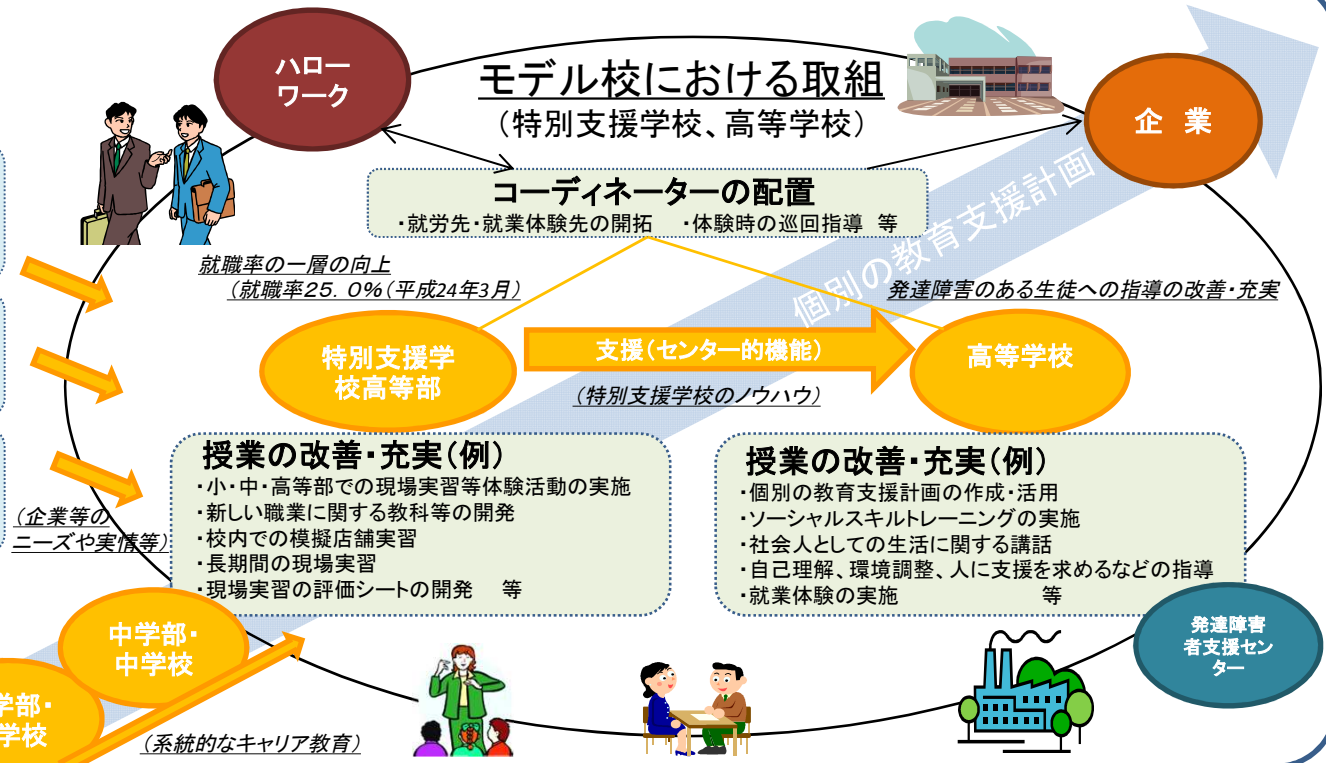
ハローワーク

モデル校における取組
（特別支援学校、高等学校）

企　業

個別の教育支援計画

コーディネーターの配置
・就労先・就業体験先の開拓　・体験時の巡回指導　等

就職率の一層の向上
（就職率25．0%（平成24年3月）

発達障害のある生徒への指導の改善・充実

特別支援学校高等部

支援（センター的機能）

高等学校

（特別支援学校のノウハウ）

授業の改善・充実（例）
・小・中・高等部での現場実習等体験活動の実施
・新しい職業に関する教科等の開発
・校内での模擬店舗実習
・長期間の現場実習
・現場実習の評価シートの開発　等

授業の改善・充実（例）
・個別の教育支援計画の作成・活用
・ソーシャルスキルトレーニングの実施
・社会人としての生活に関する講話
・自己理解、環境調整、人に支援を求めるなどの指導
・就業体験の実施　等

（企業等の
ニーズや実情等）

中学部・
中学校

学部・
学校

（系統的なキャリア教育）

発達障害者支援センター